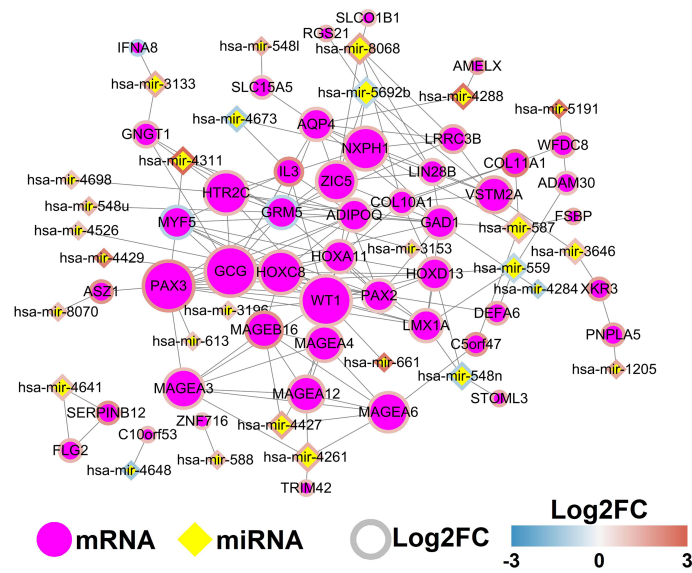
SLCO1B1
RGS21
IFNA8
hsa-mir-548l
hsa-mir-8068
AMELX
hsa-mir-3133
SLC15A5
hsa-mir-5692b
hsa-mir-4288
hsa-mir-5191
hsa-mir-4673
AQP4
LRRC3B
GNGT1
NXPH1
WFDC8
hsa-mir-4311
LIN28B
COL11A1
IL3
ZIC5
ADAM30
hsa-mir-4698
HTR2C
VSTM2A
hsa-mir-548u
COL10A1
FSBP
GRM5
ADIPOQ
GAD1
MYF5
hsa-mir-587
hsa-mir-4526
hsa-mir-3646
hsa-mir-3153
HOXA11
hsa-mir-4429
HOXD13
hsa-mir-559
GCG
HOXC8
hsa-mir-4284
XKR3
PAX3
ASZ1
PAX2
WT1
hsa-mir-3196
LMX1A
DEFA6
hsa-mir-8070
MAGEB16
PNPLA5
hsa-mir-613
MAGEA4
C5orf47
hsa-mir-661
hsa-mir-1205
hsa-mir-548n
hsa-mir-4641
MAGEA3
MAGEA12
STOML3
SERPINB12
ZNF716
MAGEA6
hsa-mir-4427
C10orf53
FLG2
hsa-mir-588
hsa-mir-4261
hsa-mir-4648
TRIM42
mRNA
miRNA
Log2FC
Log2FC
-3
0
3